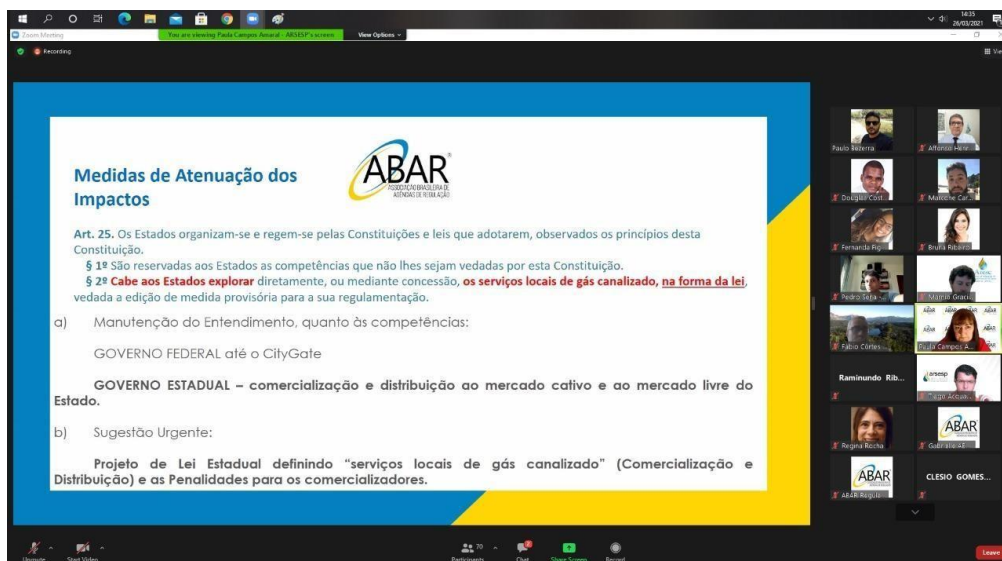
Zoom Meeting

You are viewing Paula Campos Amaral - ARSESP's screen View Options

Recording

14:35
26/03/2021

Medidas de Atenuação dos Impactos

ABAR
ASSOCIAÇÃO BRASILEIRA DE AGÊNCIAS DE REGULAÇÃO

Art. 25. Os Estados organizam-se e regem-se pelas Constituições e leis que adotarem, observados os princípios desta Constituição.

§ 1º São reservadas aos Estados as competências que não lhes sejam vedadas por esta Constituição.

§ 2º Cabe aos Estados explorar diretamente, ou mediante concessão, os serviços locais de gás canalizado, na forma da lei, vedada a edição de medida provisória para a sua regulamentação.

a) Manutenção do Entendimento, quanto às competências:

GOVERNO FEDERAL até o CityGate

GOVERNO ESTADUAL – comercialização e distribuição ao mercado cativo e ao mercado livre do Estado.

b) Sugestão Urgente:

Projeto de Lei Estadual definindo "serviços locais de gás canalizado" (Comercialização e Distribuição) e as Penalidades para os comercializadores.

Paulo Bezerra
Affonso Henr
Douglas Cost
Marcelle Car
Fernanda Fig
Bruna Ribeiro
Pedro Sena
Marcio Gracie
Fabio Cortes
Paula Campos A
Raminundo Rib
Tiago Acaun
arsesp
Regina Rocha
Gabriela AE
ABAR
ABAR Regula
CLESIO GOMES...

Unmute
Start Video
Participants 70
Chat
Share Screen
Record
Leave